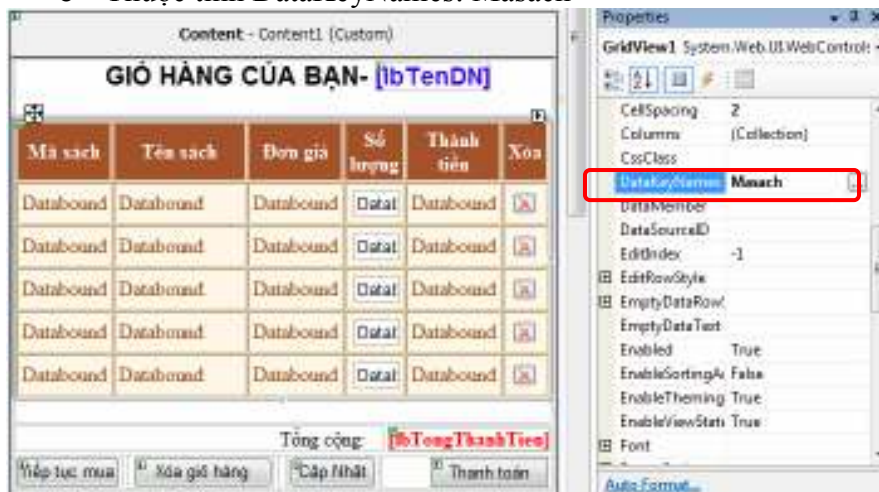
Content - Content1 (Custom)

GIỎ HÀNG CỦA BẠN- [lbTenDN]

| Mã sach | Tên sach | Đơn giá | Số lượng | Thành tiền | Xóa |
|---|---|---|---|---|---|
| Databound | Databound | Databound | Datal | Databound | |
| Databound | Databound | Databound | Datal | Databound | |
| Databound | Databound | Databound | Datal | Databound | |
| Databound | Databound | Databound | Datal | Databound | |
| Databound | Databound | Databound | Datal | Databound | |

Tổng cộng: [lbTongThanhTien]

Tiếp tục mua | Xóa giỏ hàng | Cập Nhật | Thanh toán

Properties

GridView1 System.Web.UI.WebControls

| CellSpacing | 2 |
|---|---|
| Columns | (Collection) |
| CssClass | |
| DataKeyNames | Masach |
| DataMember | |
| DataSourceID | |
| EditIndex | -1 |
| EditRowStyle | |
| EmptyDataRow | |
| EmptyDataText | |
| Enabled | True |
| EnableSortingA | False |
| EnableTheming | True |
| EnableViewStat | True |
| Font | |

Auto Format...